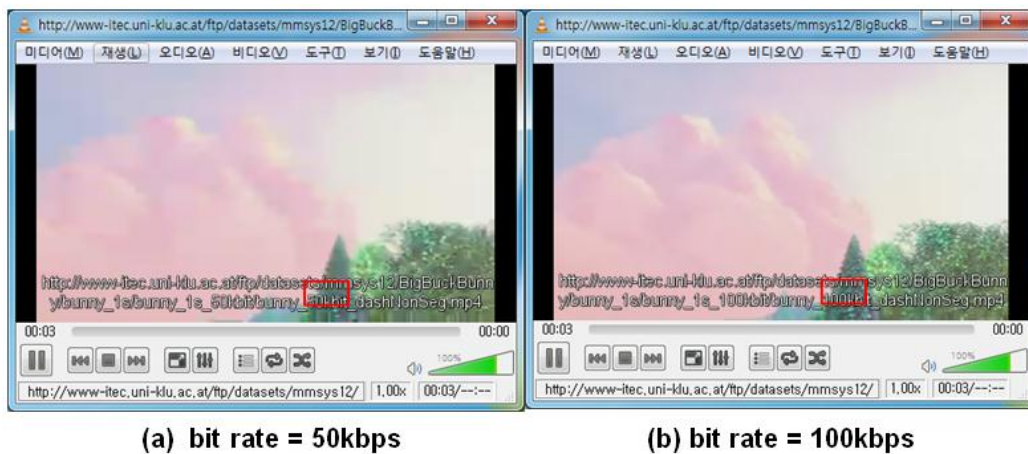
http://www-itec.uni-klu.ac.at/ftp/datasets/mmsys12/BigBuckB...

미디어(M) 재생(L) 오디오(A) 비디오(V) 도구(T) 보기(I) 도움말(H)

http://www-itec.uni-klu.ac.at/ftp/datasets/mmsys12/BigBuckBunny/bunny_1s/bunny_1s_50kbit/bunny_50kbit_dashNonSeg.mp4

00:03

00:00

100%

http://www-itec.uni-klu.ac.at/ftp/datasets/mmsys12/

1.00x

00:03/--:--

http://www-itec.uni-klu.ac.at/ftp/datasets/mmsys12/BigBuckB...

미디어(M) 재생(L) 오디오(A) 비디오(V) 도구(T) 보기(I) 도움말(H)

http://www-itec.uni-klu.ac.at/ftp/datasets/mmsys12/BigBuckBunny/bunny_1s/bunny_1s_100kbit/bunny_100kbit_dashNonSeg.mp4

00:03

00:00

100%

http://www-itec.uni-klu.ac.at/ftp/datasets/mmsys12/

1.00x

00:03/--:--

(a) bit rate = 50kbps

(b) bit rate = 100kbps